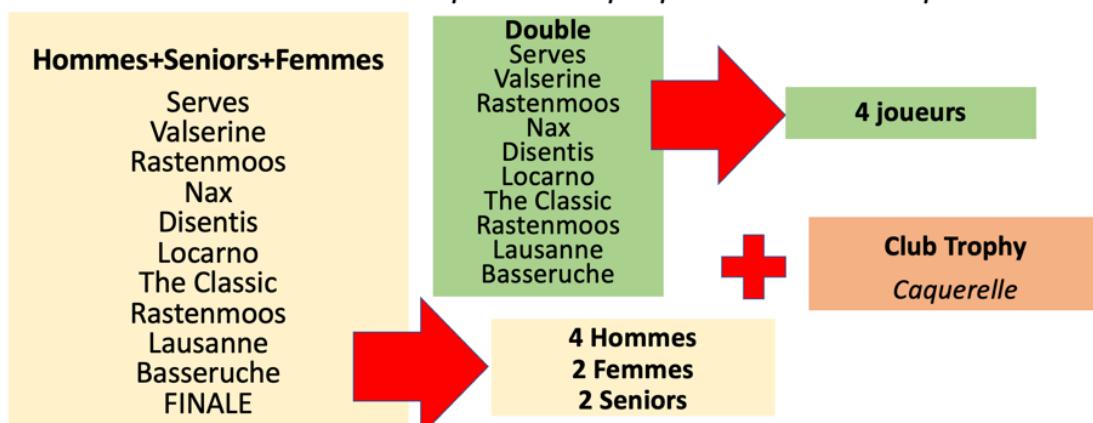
Hommes+Seniors+Femmes

Serves
Valserine
Rastenmoos
Nax
Disentis
Locarno
The Classic
Rastenmoos
Lausanne
Basseruche
FINALE

Double
Serves
Valserine
Rastenmoos
Nax
Disentis
Locarno
The Classic
Rastenmoos
Lausanne
Basseruche

4 joueurs

Club Trophy
Caquerelle

4 Hommes
2 Femmes
2 Seniors